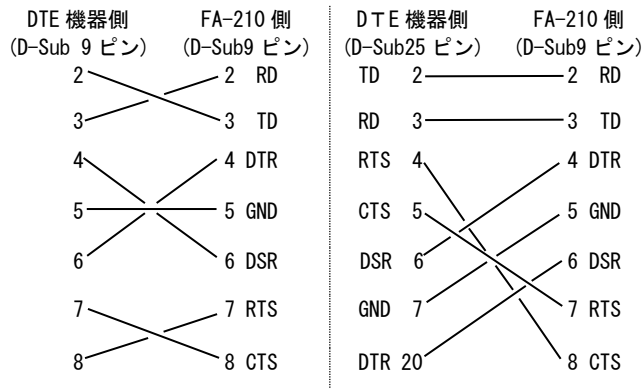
DTE 機器側 (D-Sub 9 ピン)

FA-210 側 (D-Sub9 ピン)

| | |
|---|---|
| 2 | 2 RD |
| 3 | 3 TD |
| 4 | 4 DTR |
| 5 | 5 GND |
| 6 | 6 DSR |
| 7 | 7 RTS |
| 8 | 8 CTS |

DTE 機器側 (D-Sub25 ピン)

FA-210 側 (D-Sub9 ピン)

| | |
|---|---|
| TD 2 | 2 RD |
| RD 3 | 3 TD |
| RTS 4 | 4 DTR |
| CTS 5 | 5 GND |
| DSR 6 | 6 DSR |
| GND 7 | 7 RTS |
| DTR 20 | 8 CTS |